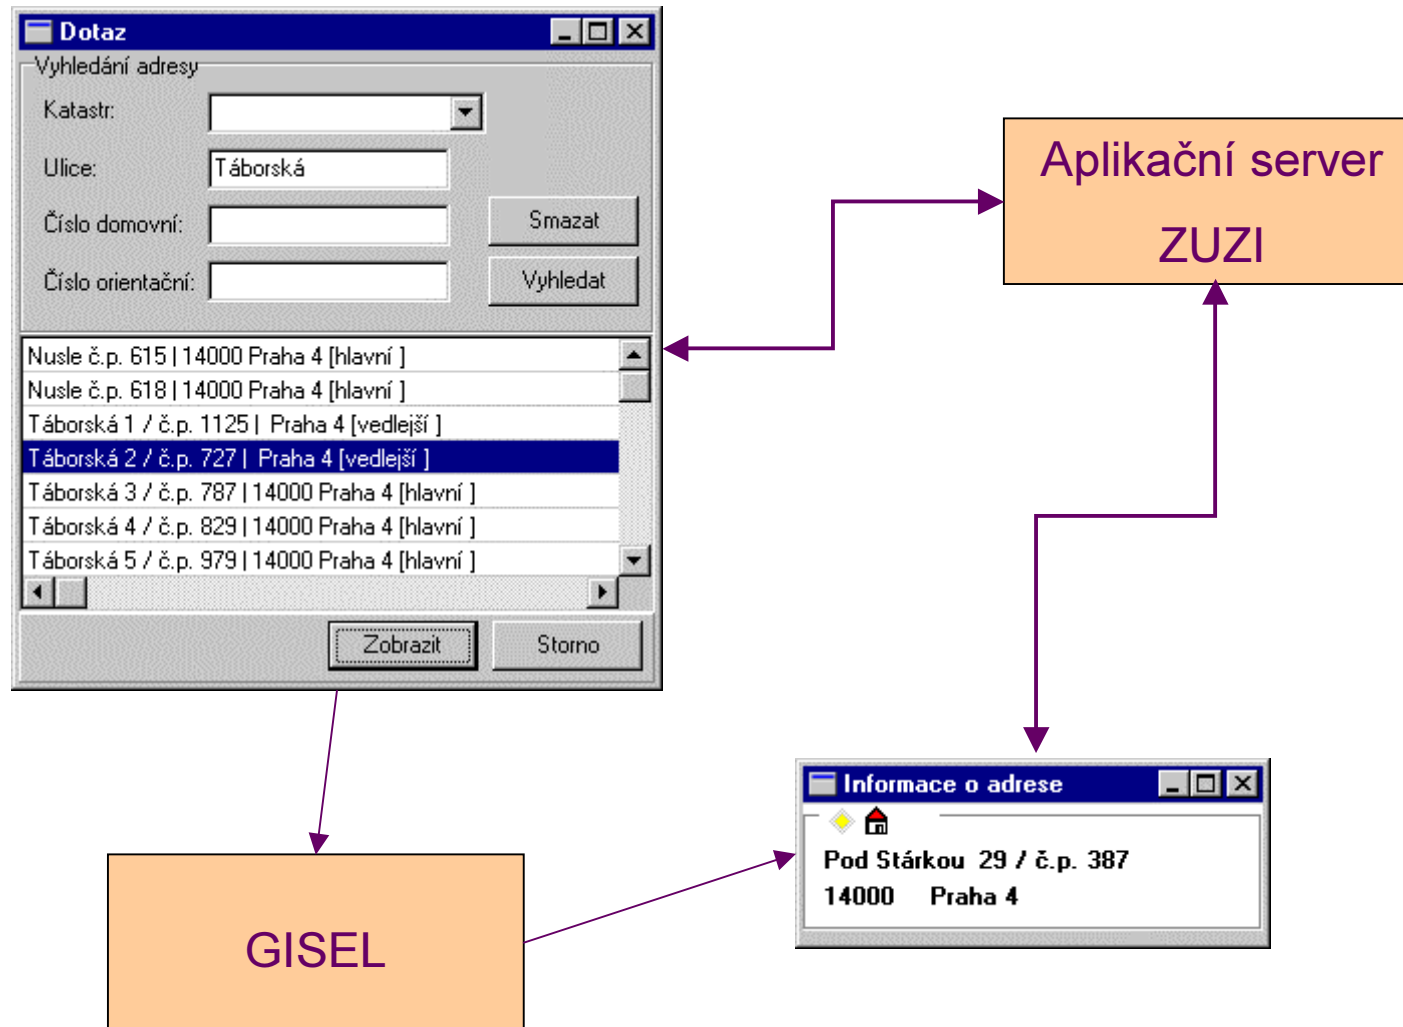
Dotaz

Vyhledání adresy

Katastr:

Ulice: Táborská

Číslo domovní:

Smazat

Číslo orientační:

Vyhledat

Nusle č.p. 615 | 14000 Praha 4 [hlavní ]
Nusle č.p. 618 | 14000 Praha 4 [hlavní ]
Táborská 1 / č.p. 1125 | Praha 4 [vedlejší ]
Táborská 2 / č.p. 727 | Praha 4 [vedlejší ]
Táborská 3 / č.p. 787 | 14000 Praha 4 [hlavní ]
Táborská 4 / č.p. 829 | 14000 Praha 4 [hlavní ]
Táborská 5 / č.p. 979 | 14000 Praha 4 [hlavní ]

Zobrazit

Storno

Aplikační server ZUZI

Informace o adrese

Pod Stárkou 29 / č.p. 387
14000 Praha 4

GISEL